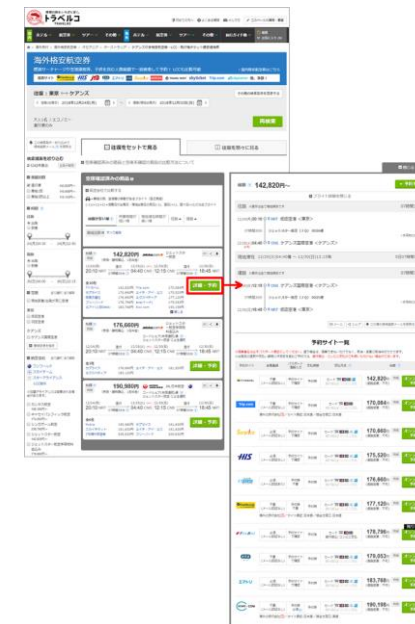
トラベルコ

海外格安航空券

往復：東京 → ケアンズ

検索する

往復をセットで見る

往復を別々に見る

142,820円

176,600円

190,980円

詳細・予約

詳細・予約

詳細・予約

142,820円〜

成田国際空港〈東京〉

ケアンズ国際空港〈ケアンズ〉

ケアンズ国際空港〈ケアンズ〉

成田国際空港〈東京〉

予約サイト一覧

HIS

142,820円

170,084円

170,860円

175,520円

176,660円

177,120円

178,790円

179,053円

183,760円

190,180円